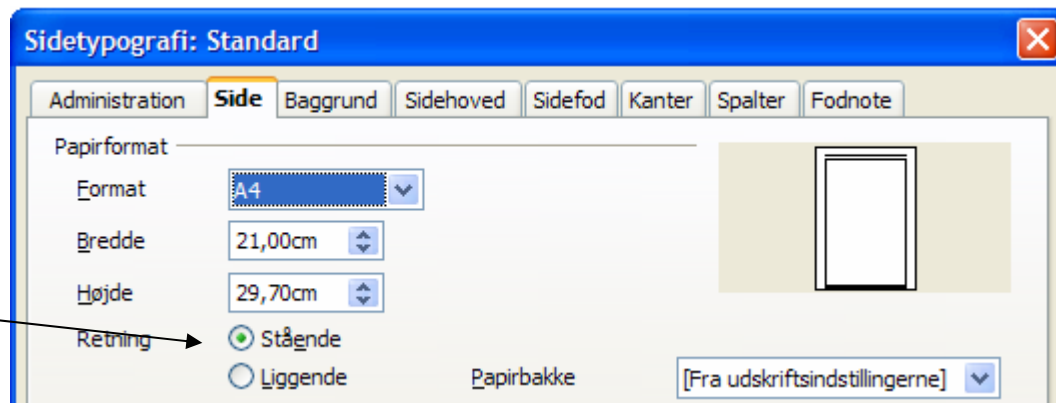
Sidetypografi: Standard

Administration | Side | Baggrund | Sidehoved | Sidefod | Kanter | Spalter | Fodnote

Papirformat

Format A4

Bredde 21,00cm

Højde 29,70cm

Retning

Stående

Liggende

Papirbakke [Fra udskriftsindstillingerne]